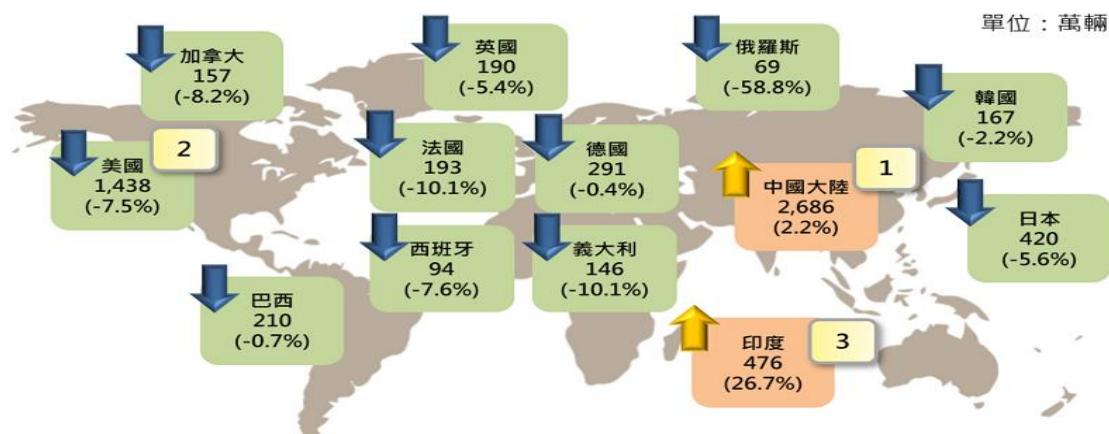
單位：萬輛

加拿大
157
(-8.2%)

英國
190
(-5.4%)

俄羅斯
69
(-58.8%)

韓國
167
(-2.2%)

美國
1,438
(-7.5%)

2

法國
193
(-10.1%)

德國
291
(-0.4%)

1

中國大陸
2,686
(2.2%)

日本
420
(-5.6%)

西班牙
94
(-7.6%)

義大利
146
(-10.1%)

巴西
210
(-0.7%)

印度
476
(26.7%)

3